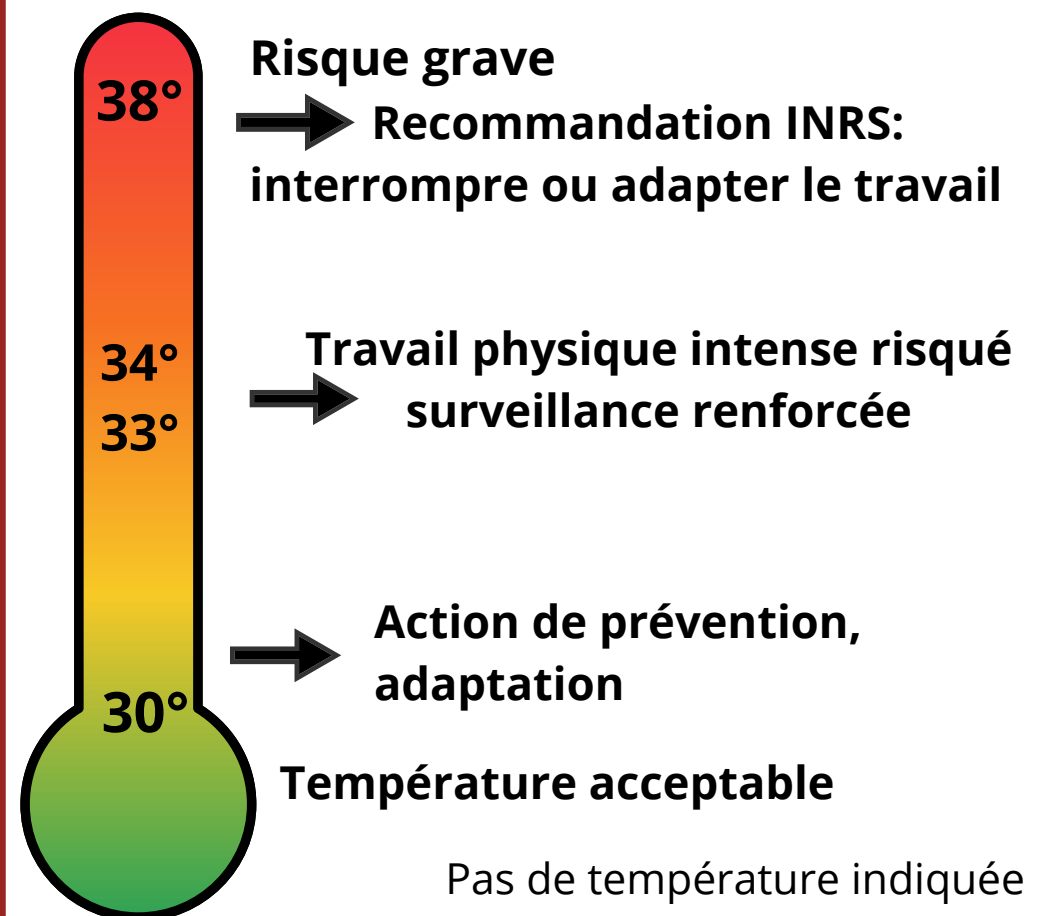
38°

Risque grave

Recommandation INRS: interrompre ou adapter le travail

34°

33°

Travail physique intense risqué surveillance renforcée

Action de prévention, adaptation

30°

Température acceptable

Pas de température indiquée